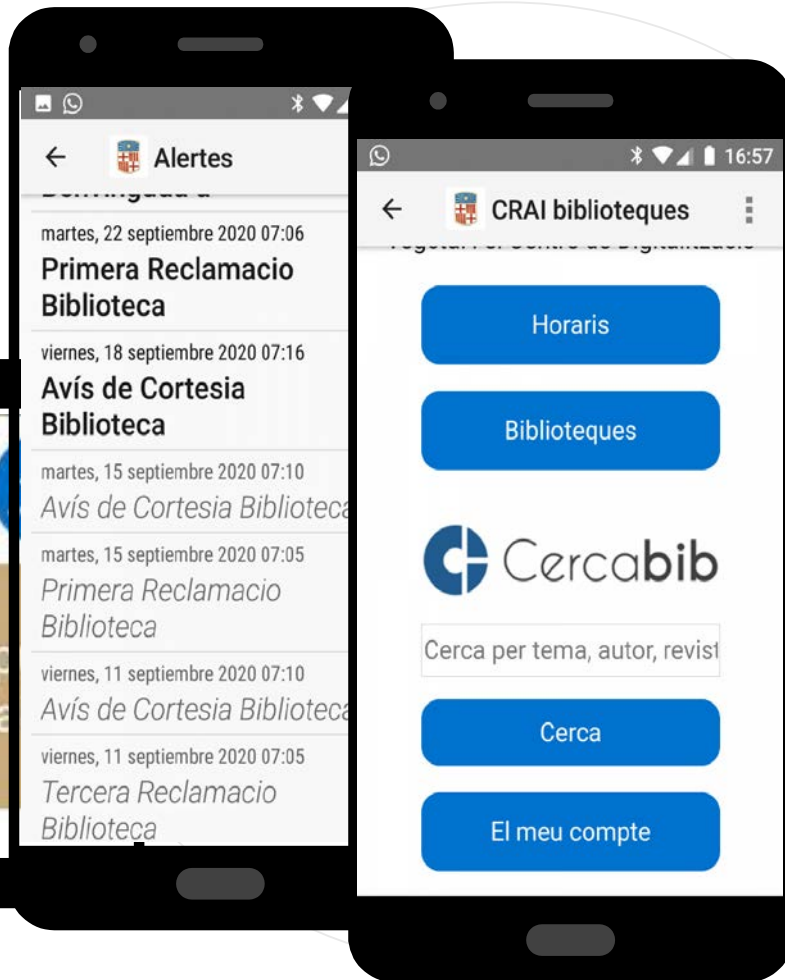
Alertes

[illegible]

martes, 22 septiembre 2020 07:06

Primera Reclamacio Biblioteca

viernes, 18 septiembre 2020 07:16

Avís de Cortesia Biblioteca

martes, 15 septiembre 2020 07:10

Avís de Cortesia Bibliotec

martes, 15 septiembre 2020 07:05

Primera Reclamacio Biblioteca

viernes, 11 septiembre 2020 07:10

Avís de Cortesia Bibliotec

viernes, 11 septiembre 2020 07:05

Tercera Reclamacio Biblioteca

16:57

CRAI biblioteques

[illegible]

Horaris

Biblioteques

Cercabib

Cerca per tema, autor, revist

Cerca

El meu compte